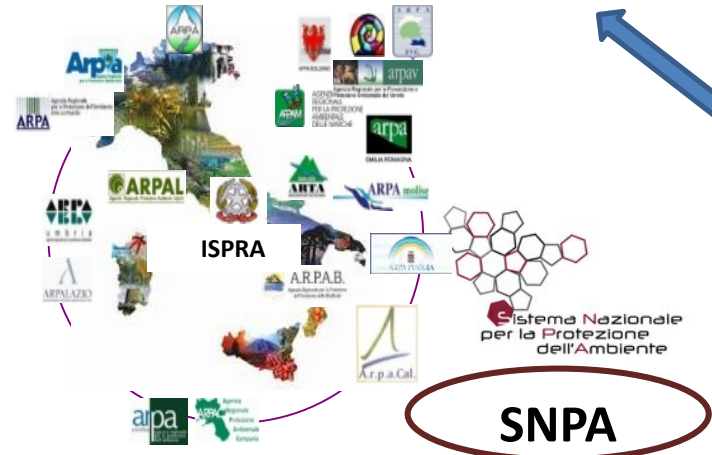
ARPA

Arpa

ARPA

APPA BOLZANO

ARPA FVG

arpav

AGENZIA REGIONALE PER LA PROTEZIONE AMBIENTALE DELLE MARCHE

arpa

EMILIA ROMAGNA

ARPAL

ARTA

ARPA molise

ARPA umbria

ISPRA

ARPA PUGLIA

ARPALAZIO

A.R.P.A.B.

Sistema Nazionale per la Protezione dell'Ambiente

A.r.p.a.Cal.

arpa

ARPAC

SNPA